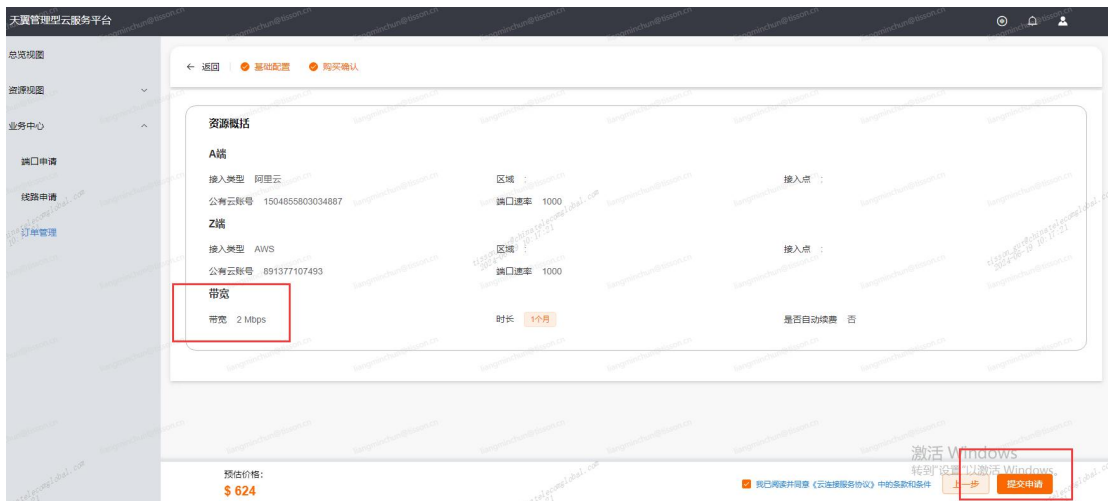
天翼管理型云服务平台

总览视图
资源视图
业务中心
端口申请
线路申请
订单管理

← 返回 | 基础配置 购买确认

资源概括

A端
接入类型 阿里云
区域 :
接入点 :
公有云账号 1504855803034887
端口速率 1000

Z端
接入类型 AWS
区域 :
接入点 :
公有云账号 891377107493
端口速率 1000

带宽
带宽 2 Mbps
时长 1个月
是否自动续费 否

预估价格:
$ 624

我已阅读并同意《云连接服务协议》中的条款和条件
上一步
提交申请

激活 Windows
转到"设置"以激活 Windows。